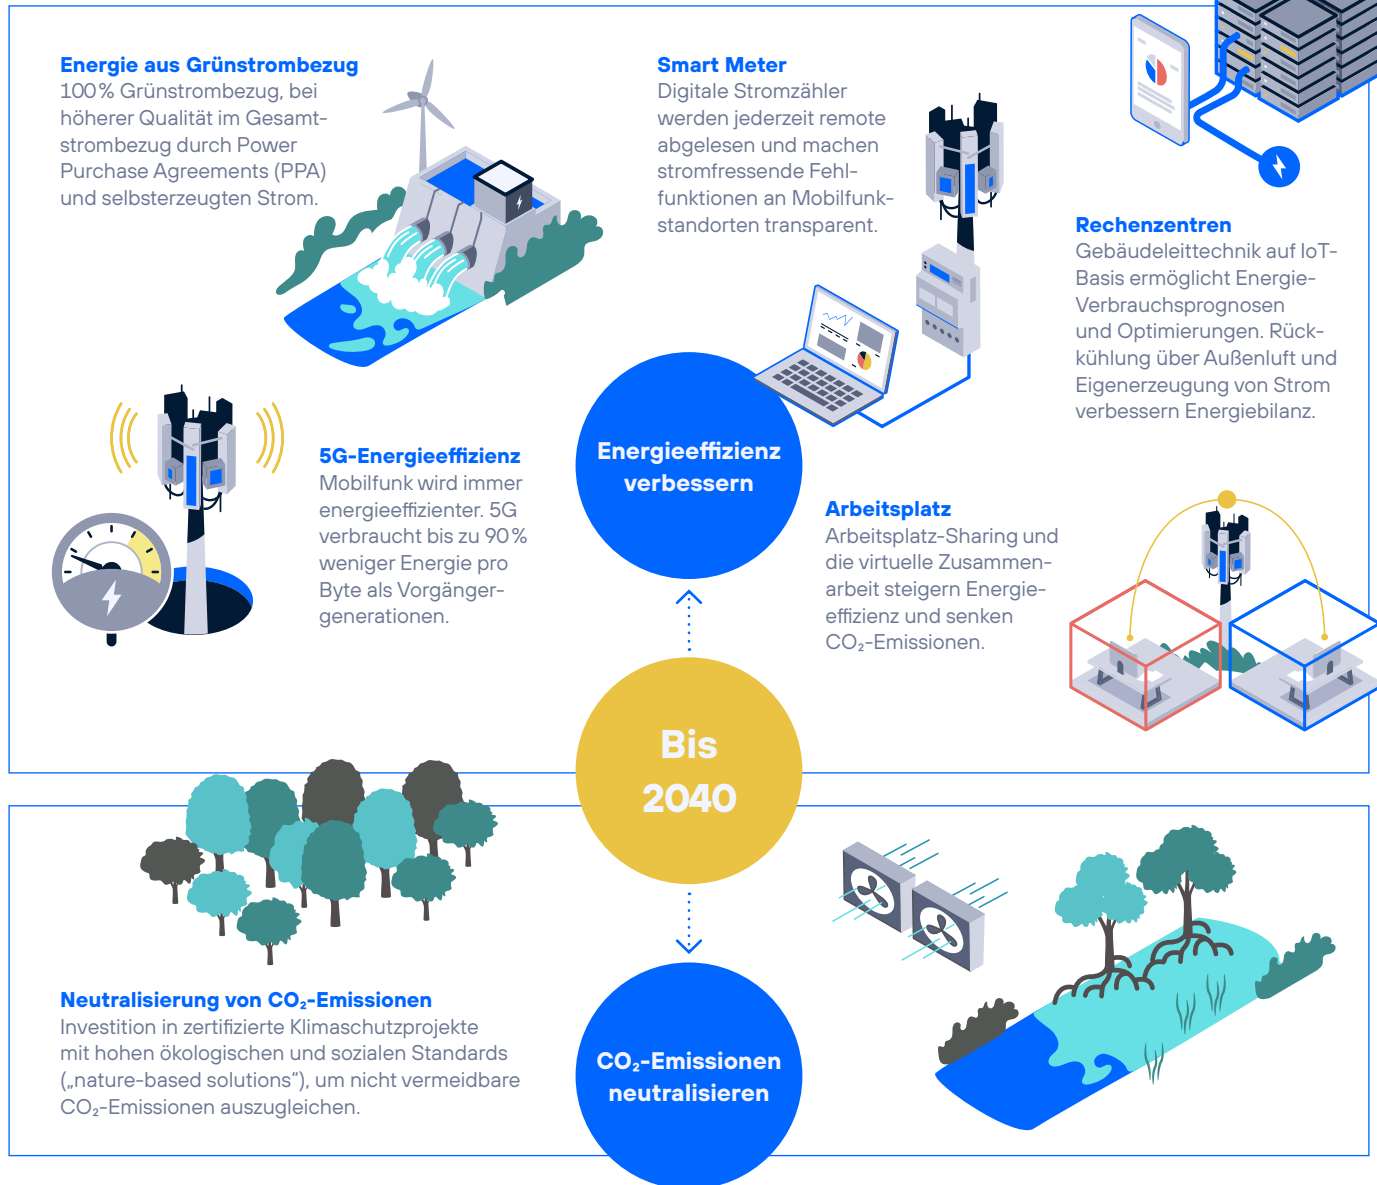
**Energie aus Grünstrombezug**
100 % Grünstrombezug, bei höherer Qualität im Gesamtstrombezug durch Power Purchase Agreements (PPA) und selbsterzeugten Strom.

**Smart Meter**
Digitale Stromzähler werden jederzeit remote abgelesen und machen stromfressende Fehlfunktionen an Mobilfunkstandorten transparent.

**Rechenzentren**
Gebäudeleittechnik auf IoT-Basis ermöglicht Energie-Verbrauchsprognosen und Optimierungen. Rückkühlung über Außenluft und Eigenerzeugung von Strom verbessern Energiebilanz.

**5G-Energieeffizienz**
Mobilfunk wird immer energieeffizienter. 5G verbraucht bis zu 90 % weniger Energie pro Byte als Vorgängergenerationen.

Energieeffizienz verbessern

**Arbeitsplatz**
Arbeitsplatz-Sharing und die virtuelle Zusammenarbeit steigern Energieeffizienz und senken CO$_2$-Emissionen.

Bis 2040

**Neutralisierung von CO$_2$-Emissionen**
Investition in zertifizierte Klimaschutzprojekte mit hohen ökologischen und sozialen Standards („nature-based solutions“), um nicht vermeidbare CO$_2$-Emissionen auszugleichen.

CO$_2$-Emissionen neutralisieren